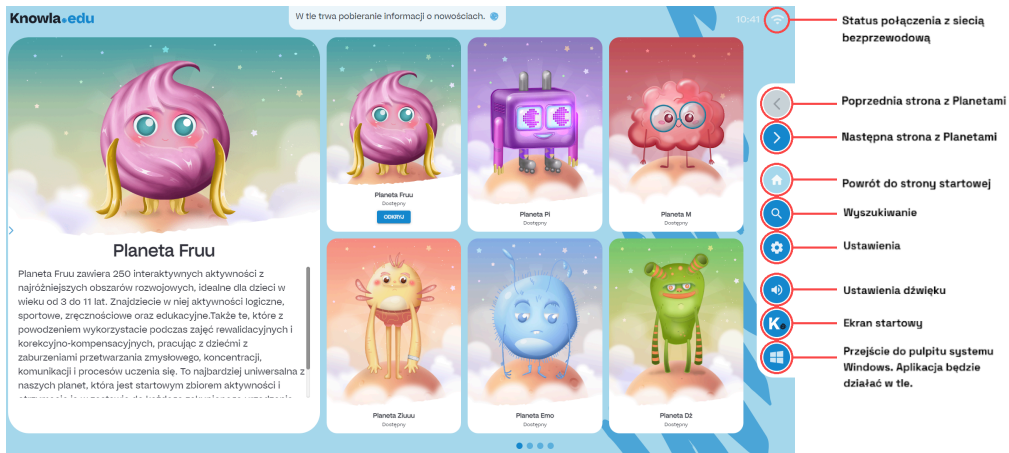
Knowla.edu

W tle trwa pobieranie informacji o nowościach.

10:41

Planeta Fruu

Planeta Fruu zawiera 250 interaktywnych aktywności z najróżniejszych obszarów rozwojowych, idealne dla dzieci w wieku od 3 do 11 lat. Znajdziecie w niej aktywności logiczne, sportowe, zręcznościowe oraz edukacyjne.Także te, które z powodzeniem wykorzystacie podczas zajęć rewalidacyjnych i korekcyjno-kompensacyjnych, pracując z dziećmi z zaburzeniami przetwarzania zmysłowego, koncentracji, komunikacji i procesów uczenia się. To najbardziej uniwersalna z naszych planet, która jest startowym zbiorem aktywności i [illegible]

Planeta Fruu
Dostępny
ODKRYJ

Planeta Pi
Dostępny

Planeta M
Dostępny

Planeta Ziuuu
Dostępny

Planeta Emo
Dostępny

Planeta Dż
Dostępny

Status połączenia z siecią bezprzewodową

Poprzednia strona z Planetami

Następna strona z Planetami

Powrót do strony startowej

Wyszukiwanie

Ustawienia

Ustawienia dźwięku

Ekran startowy

Przejście do pulpitu systemu Windows. Aplikacja będzie działać w tle.